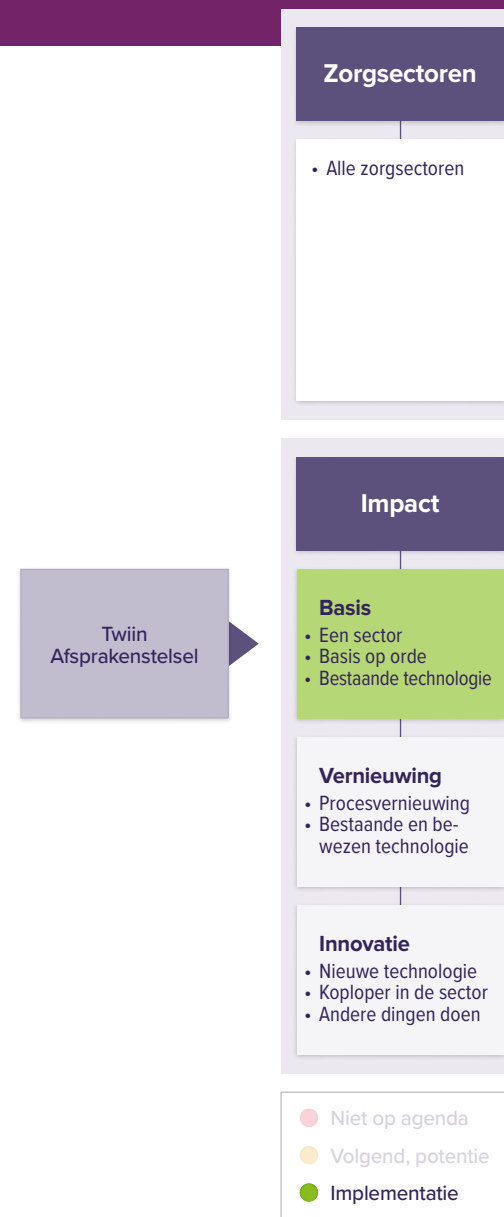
Zorgsectoren

• Alle zorgsectoren

Impact

Twiin Afsprakenstelsel

Basis
• Een sector
• Basis op orde
• Bestaande technologie

Vernieuwing
• Procesvernieuwing
• Bestaande en bewezen technologie

Innovatie
• Nieuwe technologie
• Koploper in de sector
• Andere dingen doen

Niet op agenda
Volgend, potentie
Implementatie